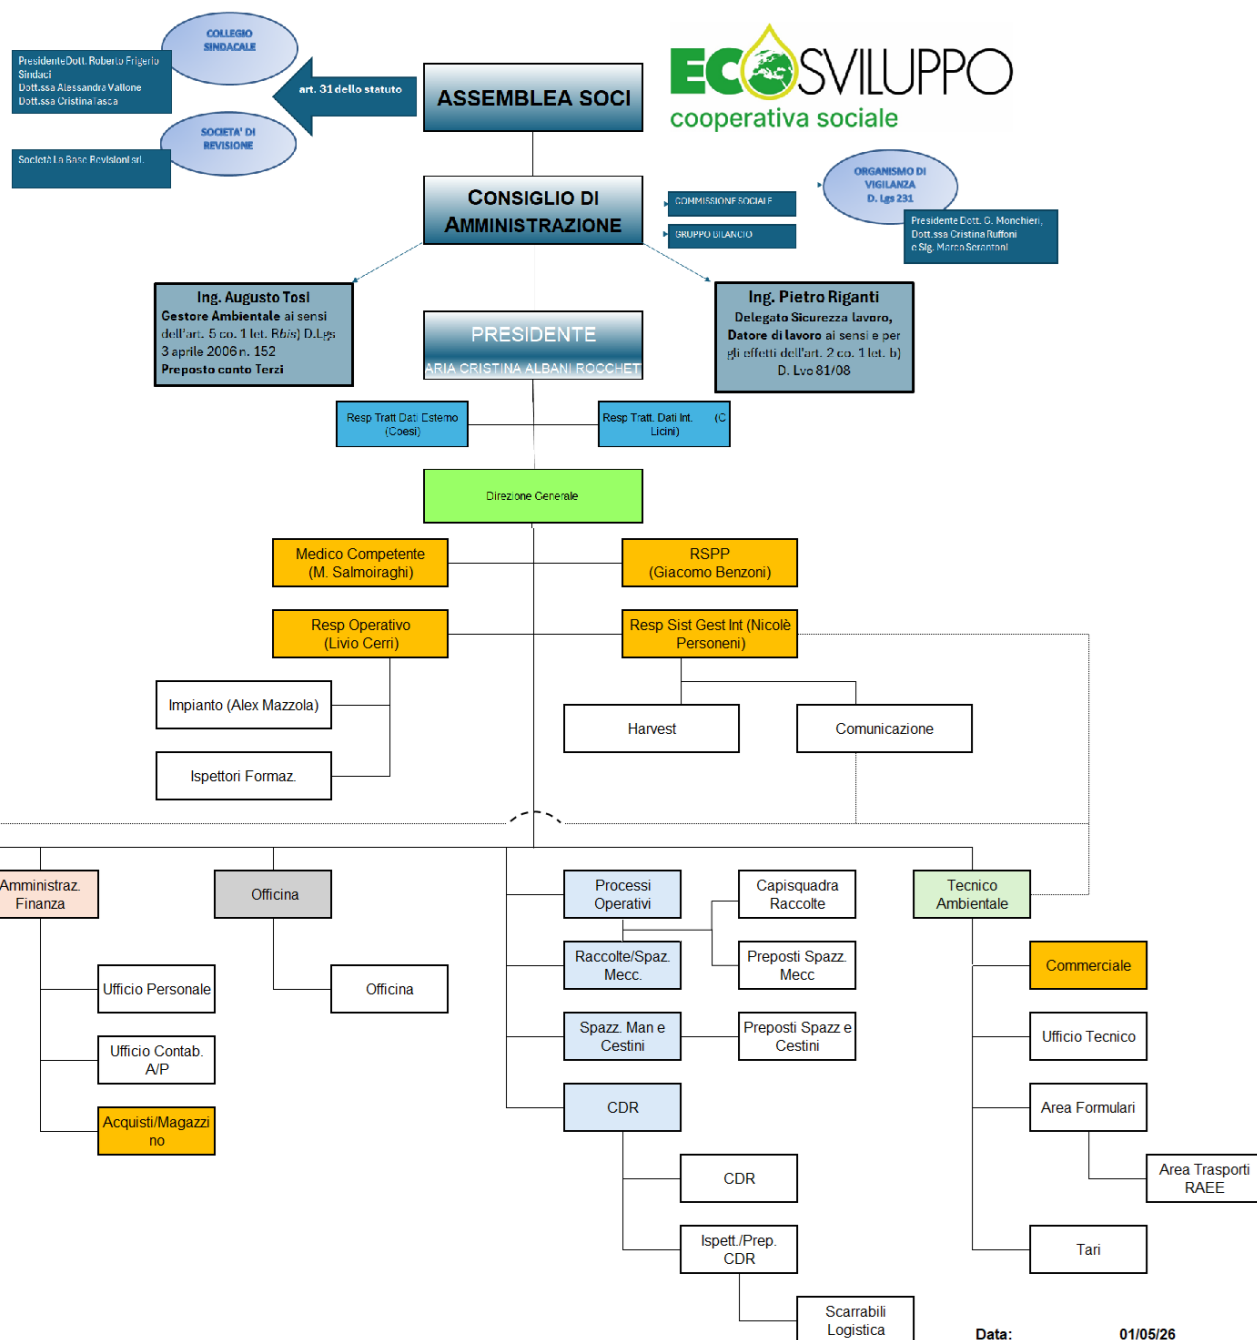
COLLEGIO SINDACALE

PresidenteDott. Roberto Frigerio
Sindaci
Dott.ssa Alessandra Vallone
Dott.ssa Cristina Tasca

art. 31 dello statuto

ASSEMBLEA SOCI

ECOSVILUPPO
cooperativa sociale

SOCIETA' DI REVISIONE

Società La Base Revisioni srl

CONSIGLIO DI AMMINISTRAZIONE

COMMISSIONE SOCIALE

GRUPPO BILANCIO

ORGANISMO DI VIGILANZA
D. Lgs 231

Presidente Dott. G. Monchieri,
Dott.ssa Cristina Ruffoni
e Sig. Marco Scarantoni

Ing. Augusto Tosi
Gestore Ambientale ai sensi dell'art. 5 co. 1 let. Bbis) D.Lgs 3 aprile 2006 n. 152
Preposto conto Terzi

PRESIDENTE
ARIA CRISTINA ALBANI ROCCHET

Ing. Pietro Riganti
Delegato Sicurezza lavoro, Datore di lavoro ai sensi e per gli effetti dell'art. 2 co. 1 let. b) D. Lvo 81/08

Resp Tratt Dati Esterno (Coesi)

Resp Tratt. Dati Int. (C Licini)

Direzione Generale

Medico Competente (M. Salmoiraghi)

RSPP (Giacomo Benzoni)

Resp Operativo (Livio Cerri)

Resp Sist Gest Int (Nicolè Personeni)

Impianto (Alex Mazzola)

Ispettori Formaz.

Harvest

Comunicazione

Amministraz. Finanza

Officina

Processi Operativi

Capisquadra Raccolte

Tecnico Ambientale

Ufficio Personale

Officina

Raccolte/Spaz. Mecc.

Preposti Spazz. Mecc

Commerciale

Ufficio Contab. A/P

Spazz. Man e Cestini

Preposti Spazz e Cestini

Ufficio Tecnico

Acquisti/Magazzino

CDR

Area Formulari

CDR

Area Trasporti RAEE

Ispett./Prep. CDR

Tari

Scarrabili Logistica

Data: 01/05/26